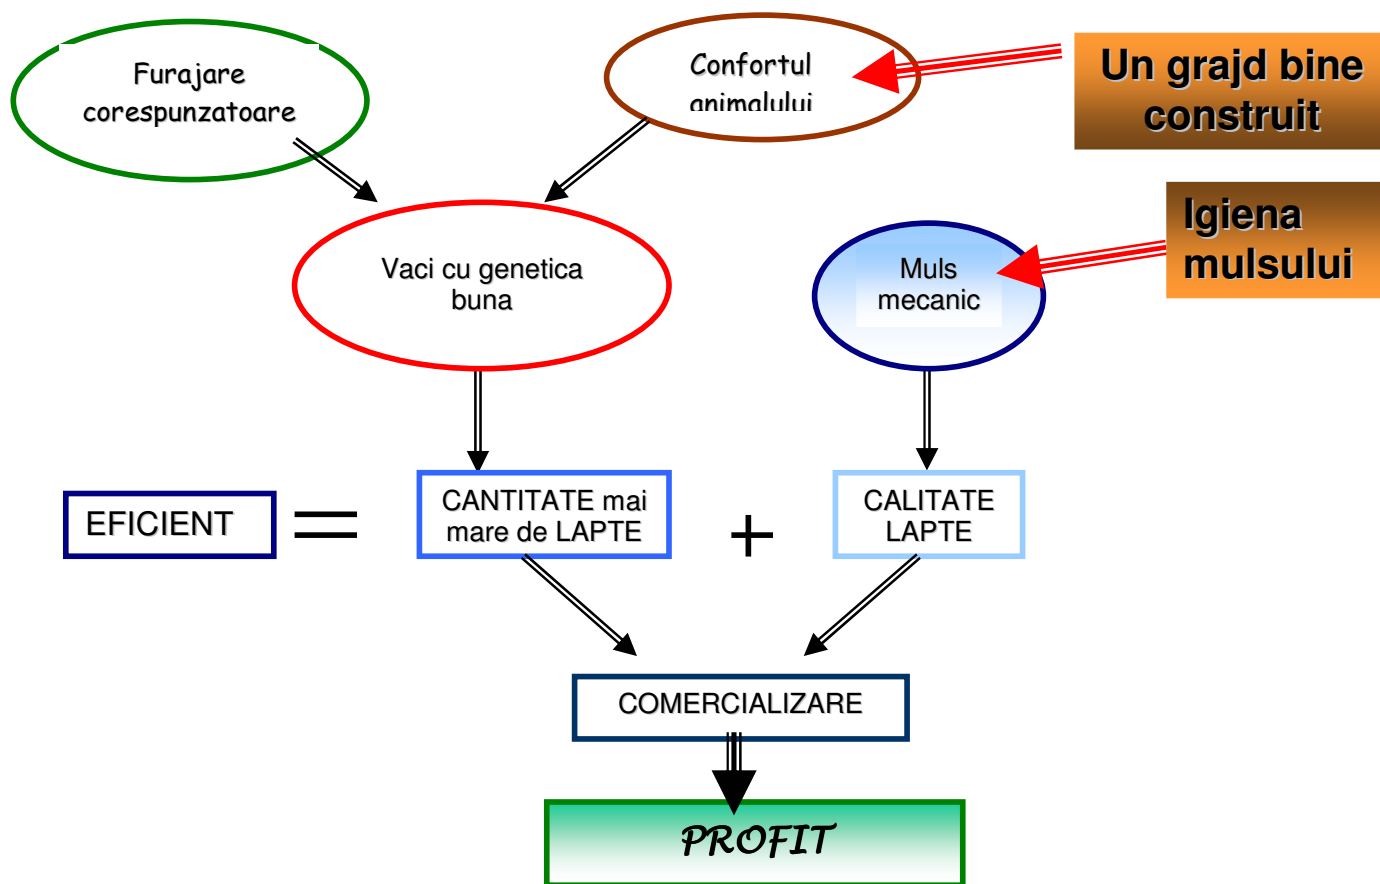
Furajare corespunzatoare

Confortul animalului

Un grajd bine construit

Vaci cu genetica buna

Muls mecanic

Igiena mulsului

EFICIENT

=

CANTITATE mai mare de LAPTE

+

CALITATE LAPTE

COMERCIALIZARE

PROFIT